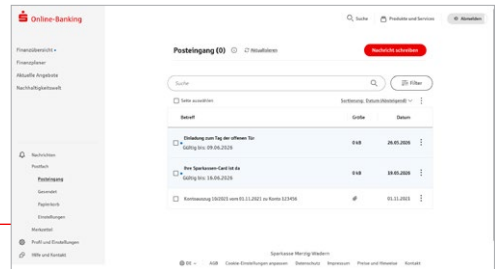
Online-Banking

Suche  Produkte und Services  Abmelden

Finanzübersicht
Finanzplaner
Aktuelle Angebote
Nachhaltigkeitswelt

Posteingang (0)  Aktualisieren

Nachricht schreiben

Suche

Filter

Seite auswählen

Sortierung: Datum (absteigend)

| Betreff | Größe | Datum |
|---|---|---|
| Einladung zum Tag der offenen Tür Gültig bis: 09.06.2020 | 0 kB | 26.05.2020 |
| Ihre Sparkassen-Card ist da Gültig bis: 18.06.2020 | 0 kB | 19.05.2020 |
| Kontoauszug 10/2023 vom 01.11.2021 zu Konto 123456 | | 01.11.2021 |

Nachrichten
Postfach
Posteingang
Gesendet
Papierkorb
Einstellungen
Merkzettel
Profil und Einstellungen
Hilfe und Kontakt

Sparkasse Merzig-Wadern

DE  AGB  Cookie-Einstellungen anpassen  Datenschutz  Impressum  Preise und Hinweise  Kontakt